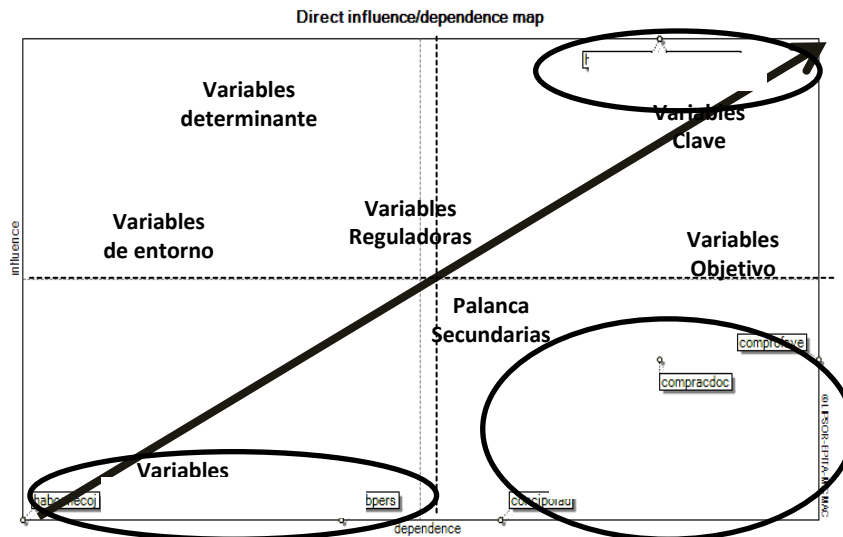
Direct influence/dependence map

Variables determinante

Variables Clave

Variables de entorno

Variables Reguladoras

Variables Objetivo

Palanca Secundarias

Variables

influence

dependence

comprolave

compracdoc

habconecoj

bpers

conciporau

© LIPSOR-EPITA-MICMAC